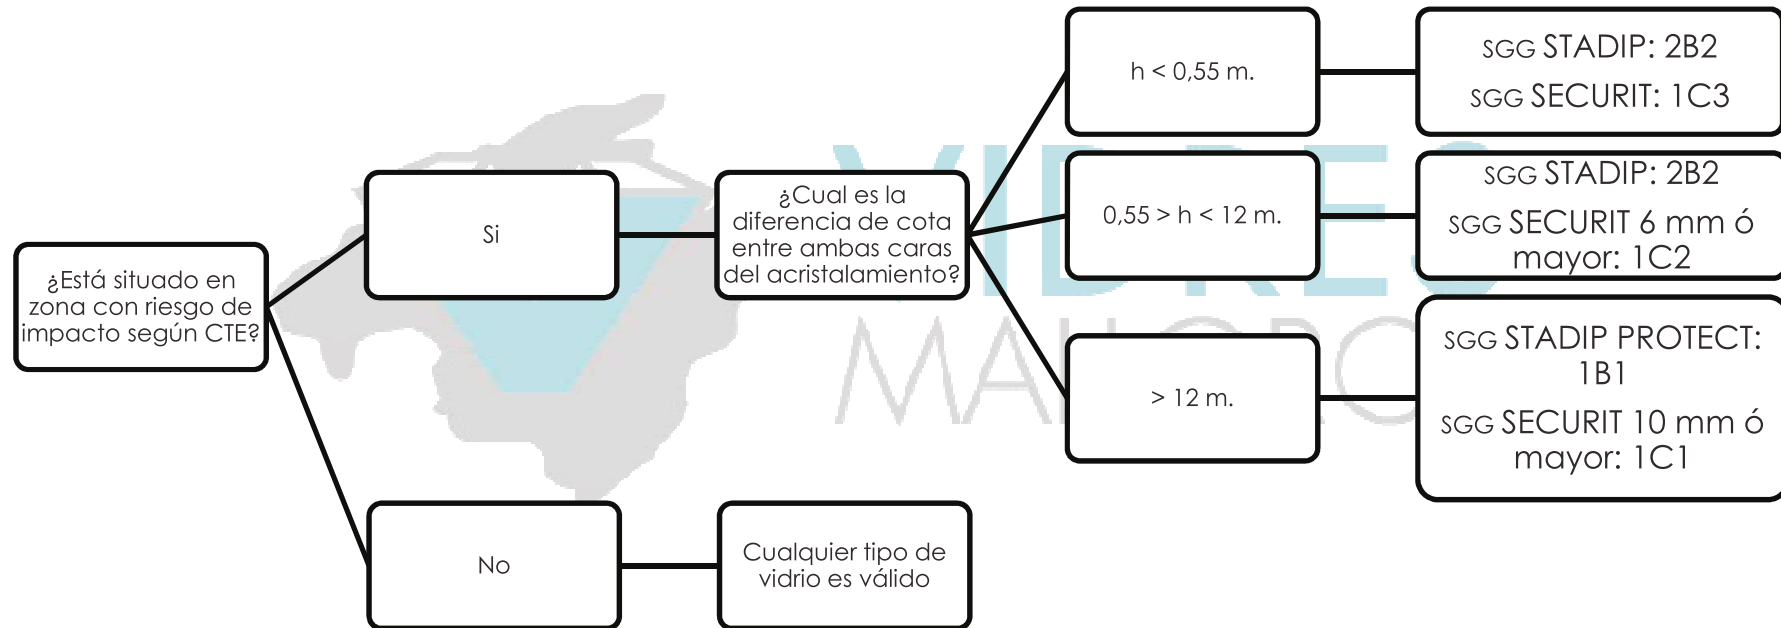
¿Está situado en zona con riesgo de impacto según CTE?

Si

¿Cual es la diferencia de cota entre ambas caras del acristalamiento?

h < 0,55 m.

SGG STADIP: 2B2

SGG SECURIT: 1C3

0,55 > h < 12 m.

SGG STADIP: 2B2

SGG SECURIT 6 mm ó mayor: 1C2

> 12 m.

SGG STADIP PROTECT: 1B1

SGG SECURIT 10 mm ó mayor: 1C1

No

Cualquier tipo de vidrio es válido

VIDRES MALLORCA